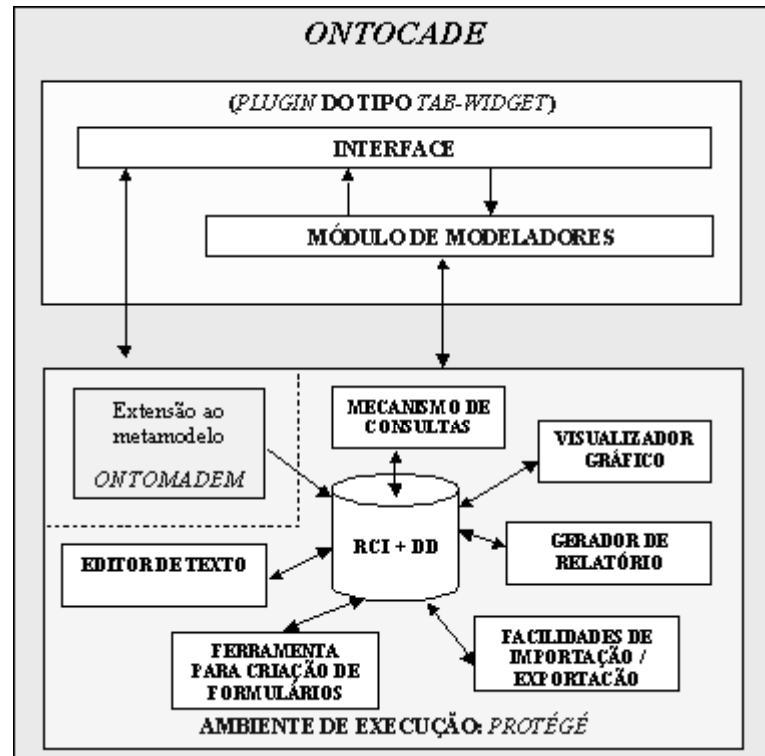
ONTOCADE

(PLUGIN DO TIPO TAB-WIDGET)

INTERFACE

MÓDULO DE MODELADORES

Extensão ao metamodelo

ONTOMADEM

MECANISMO DE CONSULTAS

VISUALIZADOR GRÁFICO

RCI + DD

GERADOR DE RELATÓRIO

EDITOR DE TEXTO

FERRAMENTA PARA CRIAÇÃO DE FORMULÁRIOS

FACILIDADES DE IMPORTAÇÃO / EXPORTAÇÃO

AMBIENTE DE EXECUÇÃO: PROTÉGÉ